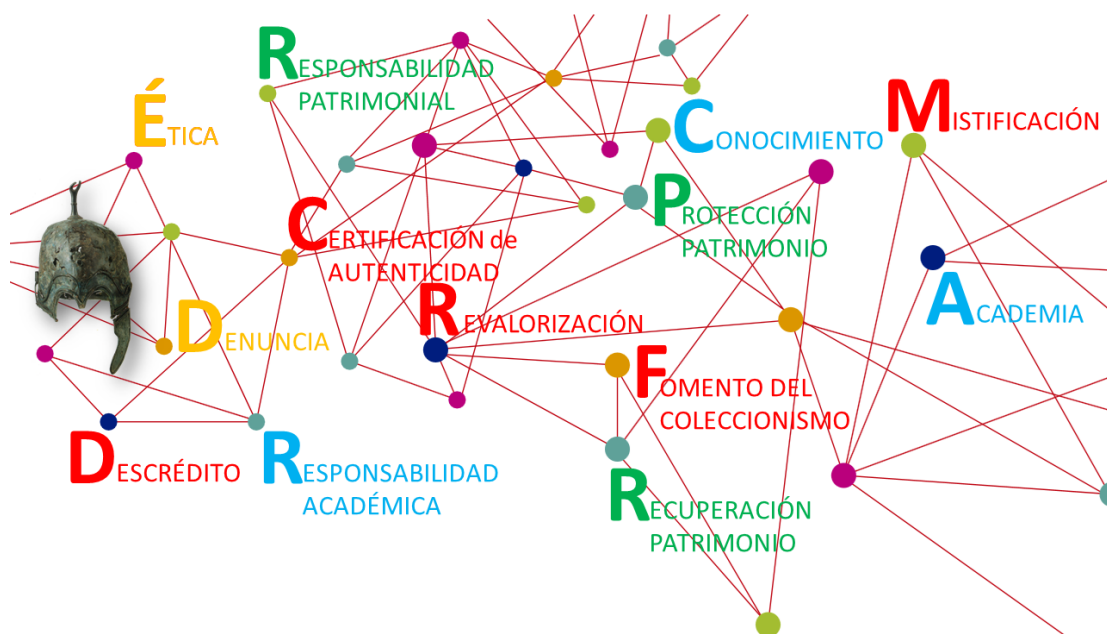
RESPONSABILIDAD PATRIMONIAL

ÉTICA

CONOCIMIENTO

MISTIFICACIÓN

PROTECCIÓN PATRIMONIO

CERTIFICACIÓN de AUTENTICIDAD

ACADEMIA

DENUNCIA

REVALORIZACIÓN

FOMENTO DEL COLECCIONISMO

DESCRÉDITO

RESPONSABILIDAD ACADÉMICA

RECUPERACIÓN PATRIMONIO